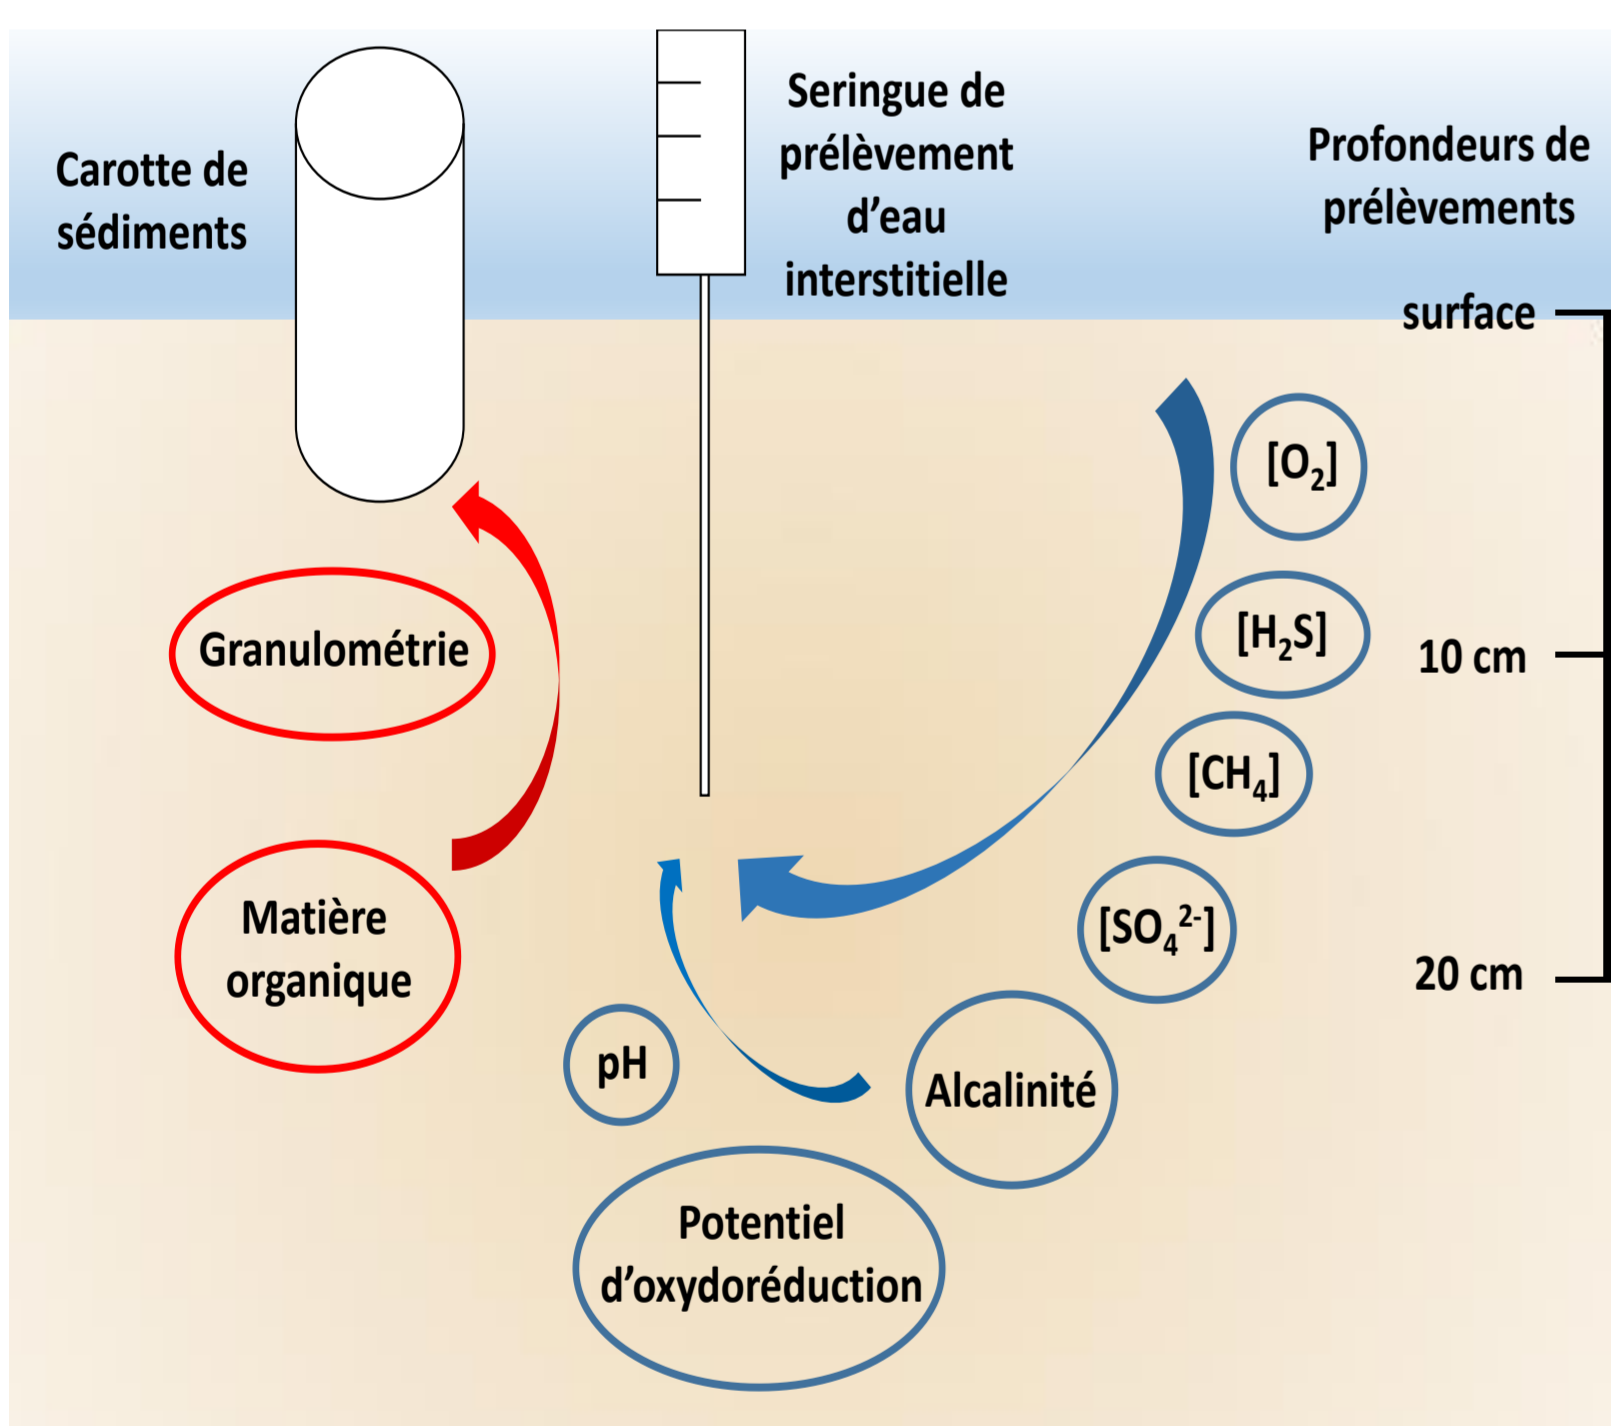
Carotte de sédiments

Seringue de prélèvement d'eau interstitielle

Profondeurs de prélèvements

surface

10 cm

20 cm

$[O_2]$

$[H_2S]$

$[CH_4]$

$[SO_4^{2-}]$

Granulométrie

Matière organique

pH

Alcalinité

Potentiel d'oxydoréduction